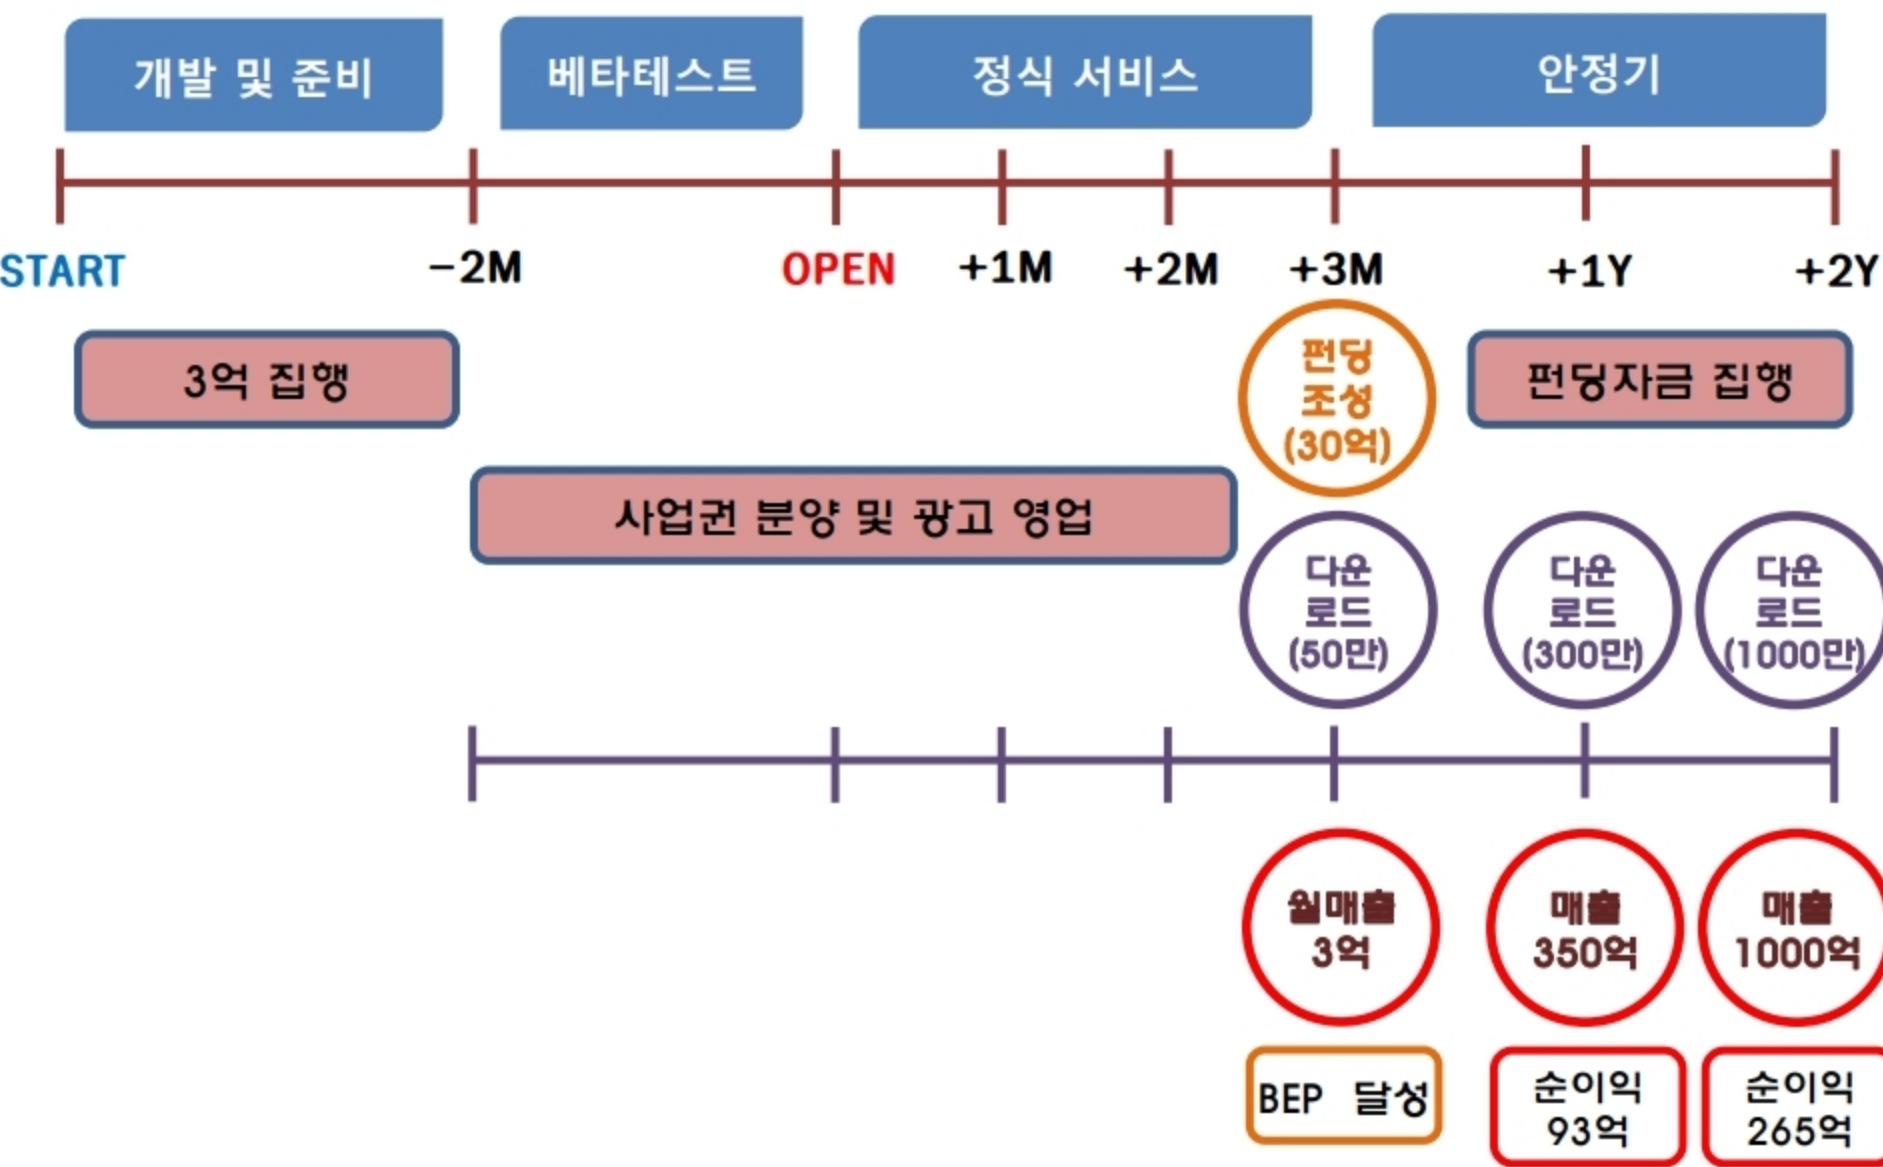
개발 및 준비

베타테스트

정식 서비스

안정기

START

−2M

OPEN

+1M

+2M

+3M

+1Y

+2Y

3억 집행

펀딩 조성 (30억)

펀딩자금 집행

사업권 분양 및 광고 영업

다운로드 (50만)

다운로드 (300만)

다운로드 (1000만)

월매출 3억

매출 350억

매출 1000억

BEP 달성

순이익 93억

순이익 265억